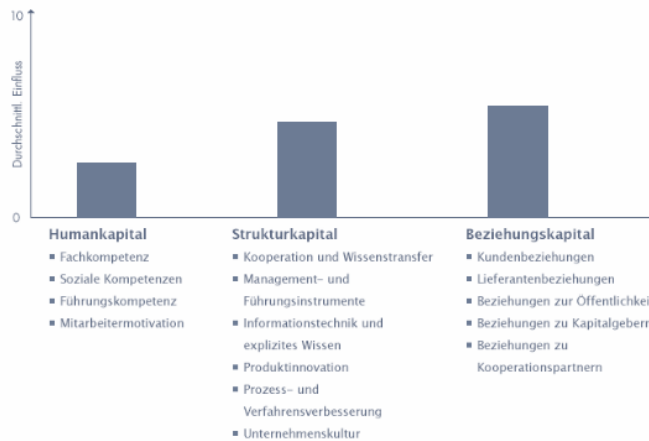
10

Durchschnittl. Einfluss

0

Humankapital
■ Fachkompetenz
■ Soziale Kompetenzen
■ Führungskompetenz
■ Mitarbeitermotivation

Strukturkapital
■ Kooperation und Wissenstransfer
■ Management- und Führungsinstrumente
■ Informationstechnik und explizites Wissen
■ Produktinnovation
■ Prozess- und Verfahrensverbesserung
■ Unternehmenskultur

Beziehungskapital
■ Kundenbeziehungen
■ Lieferantenbeziehungen
■ Beziehungen zur Öffentlichkei
■ Beziehungen zu Kapitalgeberr
■ Beziehungen zu Kooperationspartnern